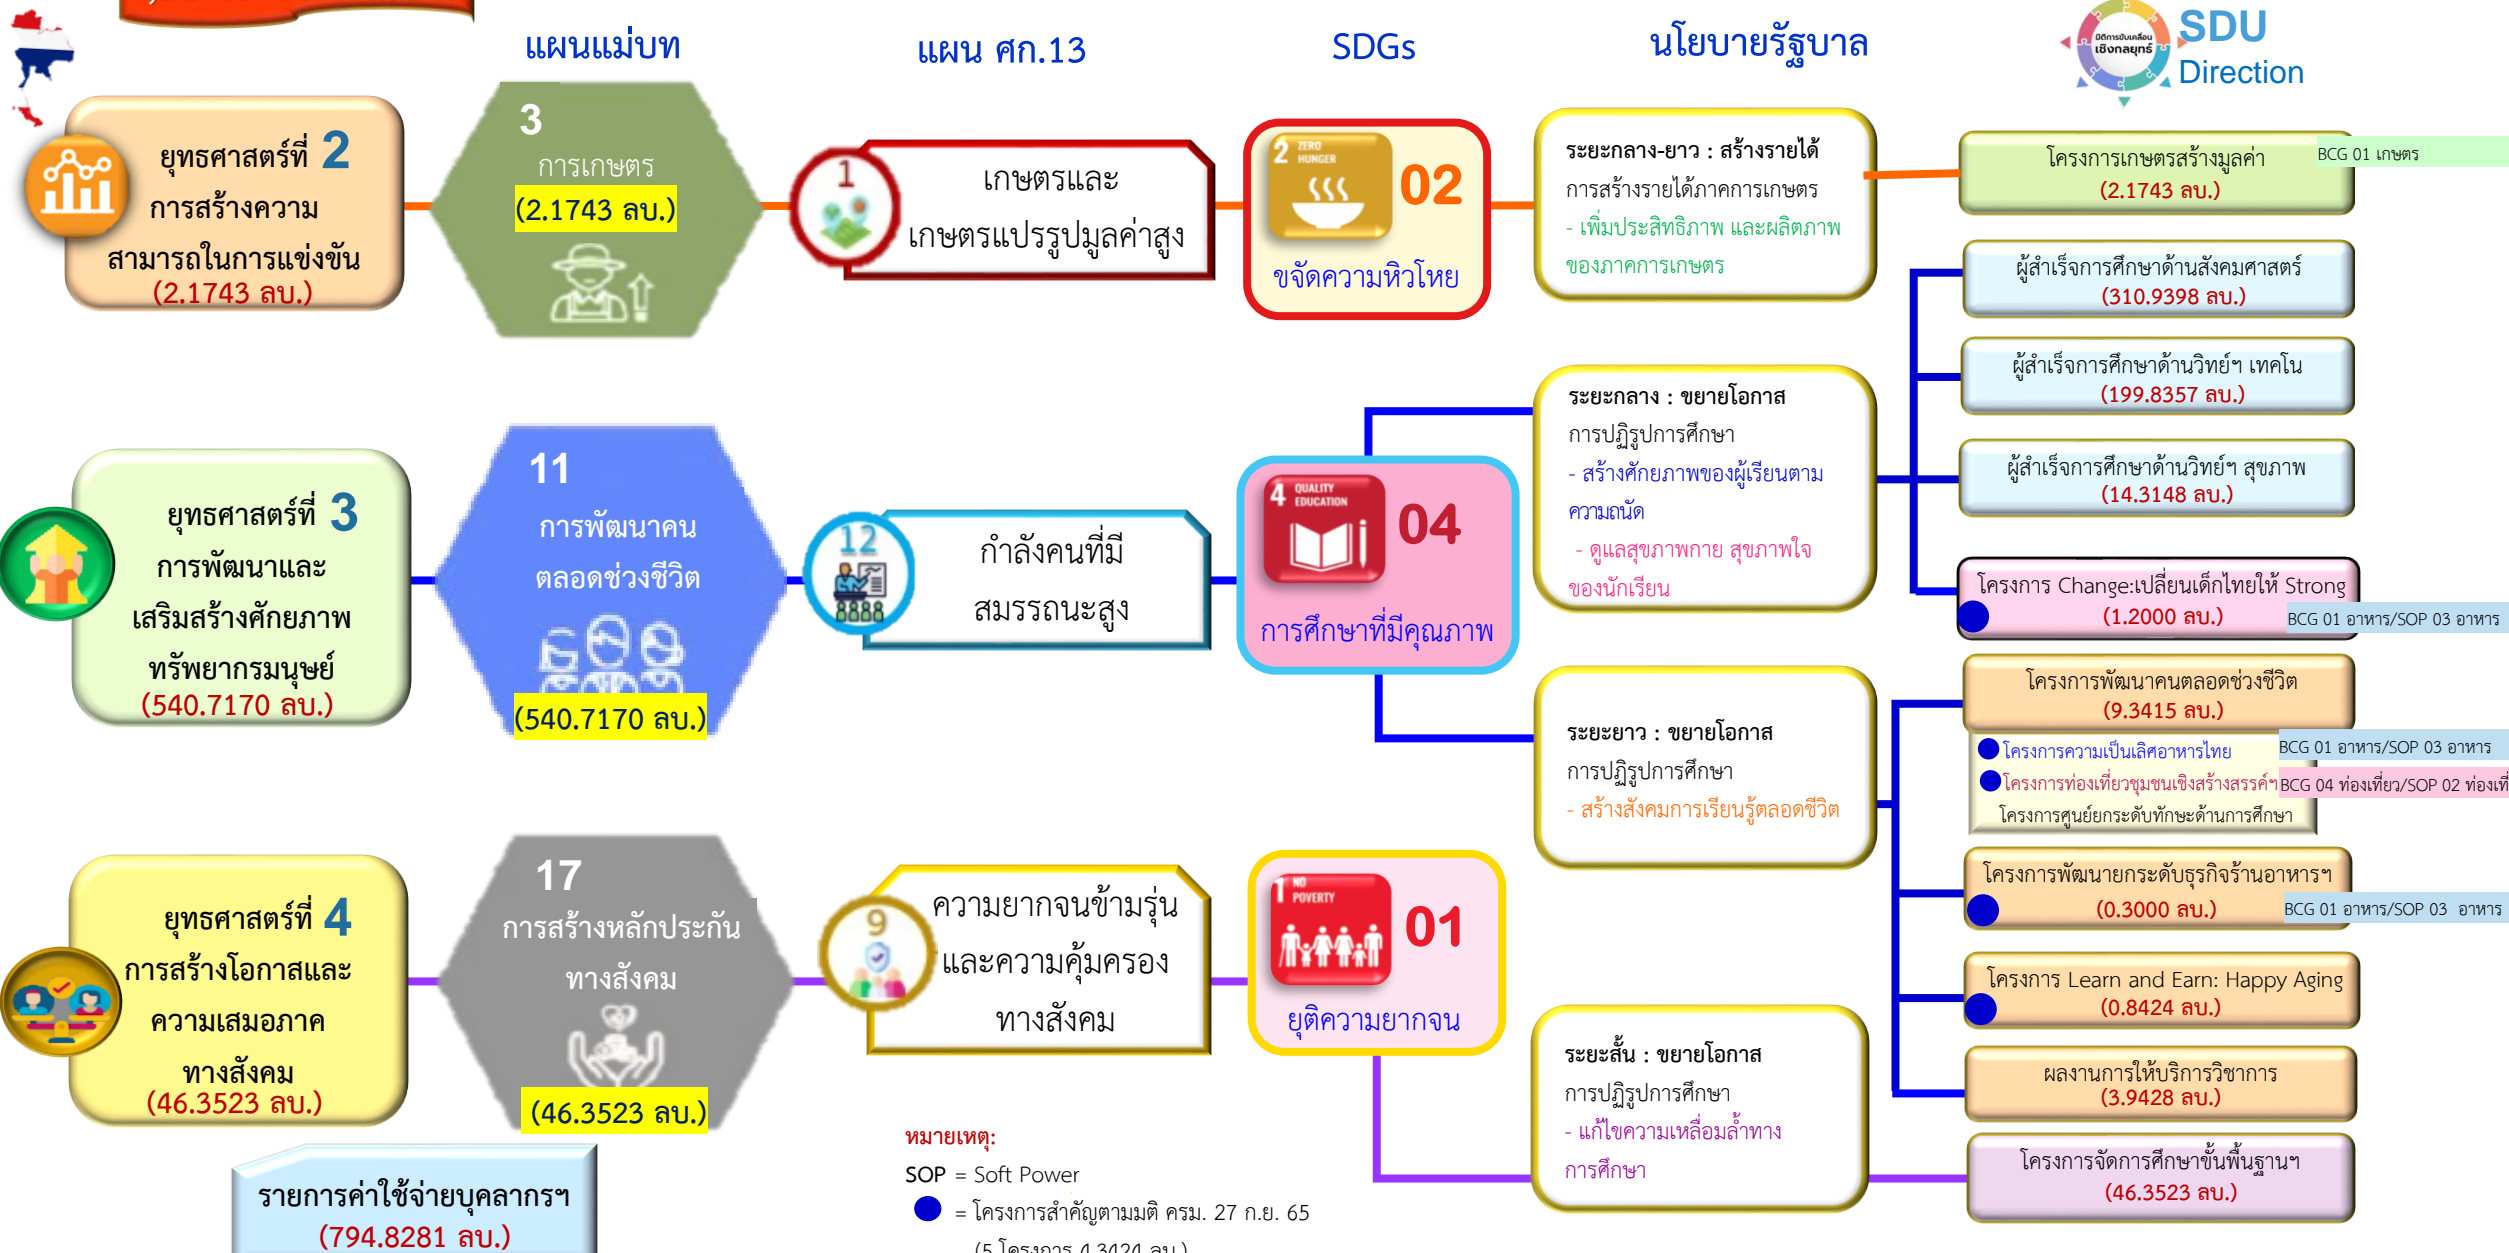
แผนแม่บท

แผน ศก.13

SDGs

นโยบายรัฐบาล

ขีดการขับเคลื่อนเชิงกลยุทธ์ SDU Direction

ยุทธศาสตร์ที่ 2 การสร้างความสามารถในการแข่งขัน (2.1743 ลบ.)

3 การเกษตร (2.1743 ลบ.)

1 เกษตรและเกษตรแปรรูปมูลค่าสูง

2 ZERO HUNGER 02 ขจัดความหิวโหย

ระยะกลาง-ยาว : สร้างรายได้ การสร้างรายได้ภาคการเกษตร - เพิ่มประสิทธิภาพ และผลิตภาพของภาคการเกษตร

โครงการเกษตรสร้างมูลค่า (2.1743 ลบ.) BCG 01 เกษตร

ผู้สำเร็จการศึกษาด้านสังคมศาสตร์ (310.9398 ลบ.)

ผู้สำเร็จการศึกษาด้านวิทย์ฯ เทคโน (199.8357 ลบ.)

ผู้สำเร็จการศึกษาด้านวิทย์ฯ สุขภาพ (14.3148 ลบ.)

ยุทธศาสตร์ที่ 3 การพัฒนาและเสริมสร้างศักยภาพทรัพยากรมนุษย์ (540.7170 ลบ.)

11 การพัฒนาคนตลอดช่วงชีวิต (540.7170 ลบ.)

12 กำลังคนที่มีสมรรถนะสูง

4 QUALITY EDUCATION 04 การศึกษาที่มีคุณภาพ

ระยะกลาง : ขยายโอกาส การปฏิรูปการศึกษา - สร้างศักยภาพของผู้เรียนตามความถนัด - ดูแลสุขภาพกาย สุขภาพใจของนักเรียน

โครงการ Change:เปลี่ยนเด็กไทยให้ Strong (1.2000 ลบ.) BCG 01 อาหาร/SOP 03 อาหาร

โครงการพัฒนาคนตลอดช่วงชีวิต (9.3415 ลบ.)

โครงการความเป็นเลิศอาหารไทย BCG 01 อาหาร/SOP 03 อาหาร

โครงการท่องเที่ยวชุมชนเชิงสร้างสรรค์ฯ BCG 04 ท่องเที่ยว/SOP 02 ท่องเที่

โครงการศูนย์ยกระดับทักษะด้านการศึกษา

ระยะยาว : ขยายโอกาส การปฏิรูปการศึกษา - สร้างสังคมการเรียนรู้ตลอดชีวิต

ยุทธศาสตร์ที่ 4 การสร้างโอกาสและความเสมอภาคทางสังคม (46.3523 ลบ.)

17 การสร้างหลักประกันทางสังคม (46.3523 ลบ.)

9 ความยากจนข้ามรุ่นและความคุ้มครองทางสังคม

1 NO POVERTY 01 ยุติความยากจน

โครงการพัฒนายกระดับธุรกิจร้านอาหารฯ (0.3000 ลบ.) BCG 01 อาหาร/SOP 03 อาหาร

โครงการ Learn and Earn: Happy Aging (0.8424 ลบ.)

ผลงานการให้บริการวิชาการ (3.9428 ลบ.)

ระยะสั้น : ขยายโอกาส การปฏิรูปการศึกษา - แก้ไขความเหลื่อมล้ำทางการศึกษา

โครงการจัดการศึกษาขั้นพื้นฐานฯ (46.3523 ลบ.)

รายการค่าใช้จ่ายบุคลากรฯ (794.8281 ลบ.)

หมายเหตุ:
SOP = Soft Power
= โครงการสำคัญตามมติ ครม. 27 ก.ย. 65
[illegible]